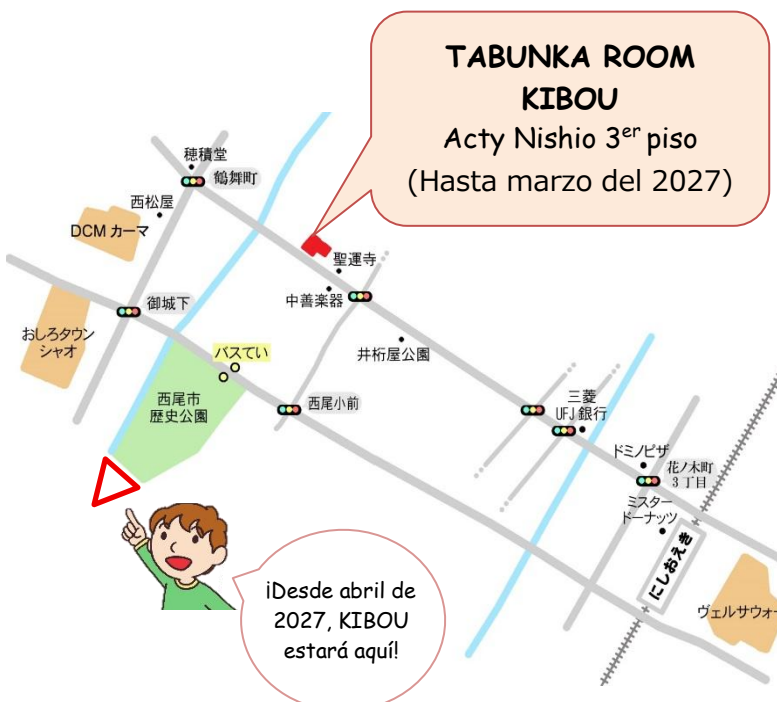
TABUNKA ROOM KIBOU
Acty Nishio 3$^{er}$ piso
(Hasta marzo del 2027)

穂積堂
鶴舞町
西松屋
DCM カーマ
聖運寺
中善楽器
御城下
おしろタウン シャオ
バスてい
井桁屋公園
西尾市 歴史公園
西尾小前
三菱 UFJ 銀行
ドミノピザ
花ノ木町 3丁目
ミスター ドーナッツ
にしおえき
ヴェルサウォー

¡Desde abril de 2027, KIBOU estará aquí!